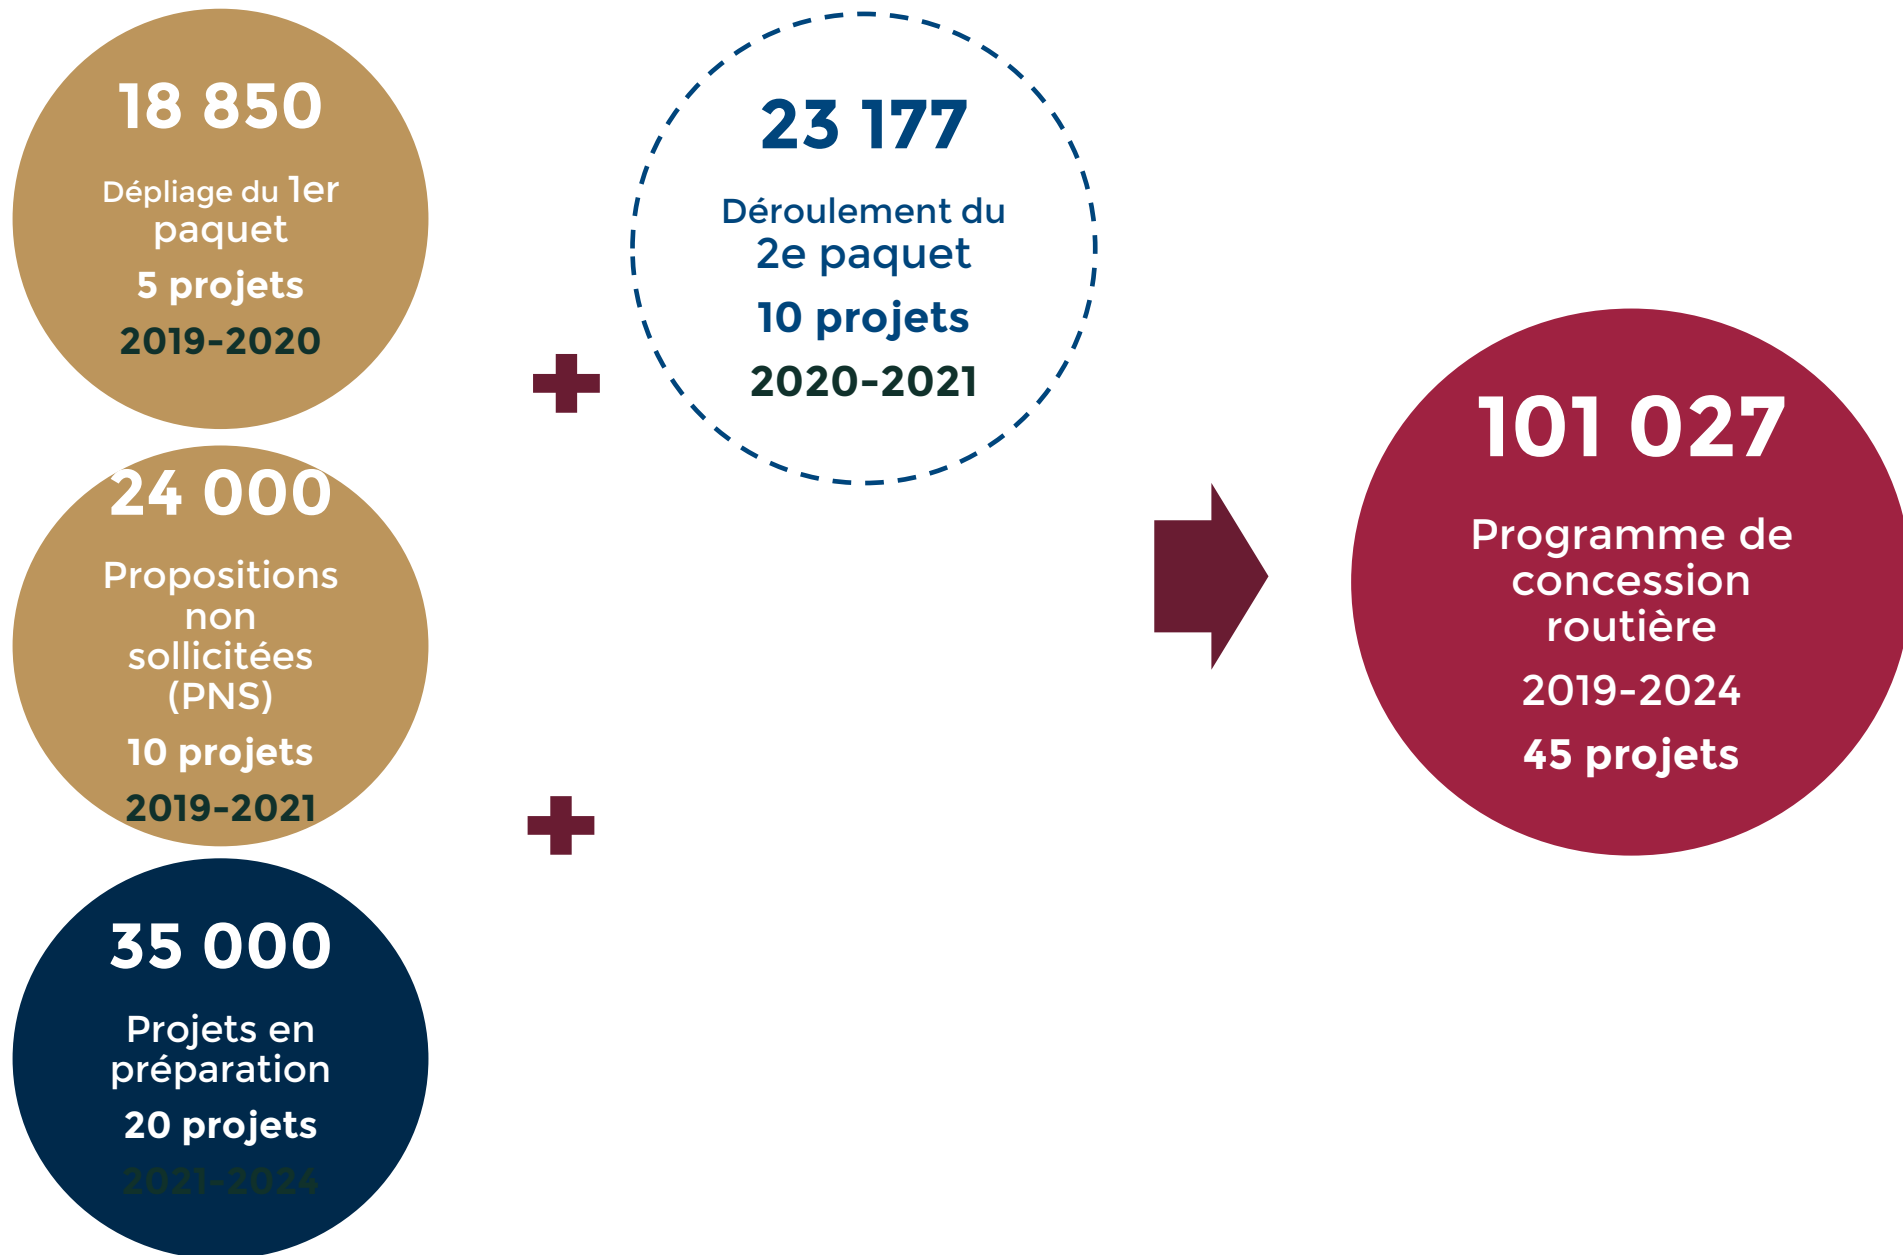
18 850

Dépliage du 1er paquet

5 projets

2019-2020

23 177

Déroulement du 2e paquet

10 projets

2020-2021

24 000

Propositions non sollicitées (PNS)

10 projets

2019-2021

101 027

Programme de concession routière

2019-2024

45 projets

35 000

Projets en préparation

20 projets

2021-2024